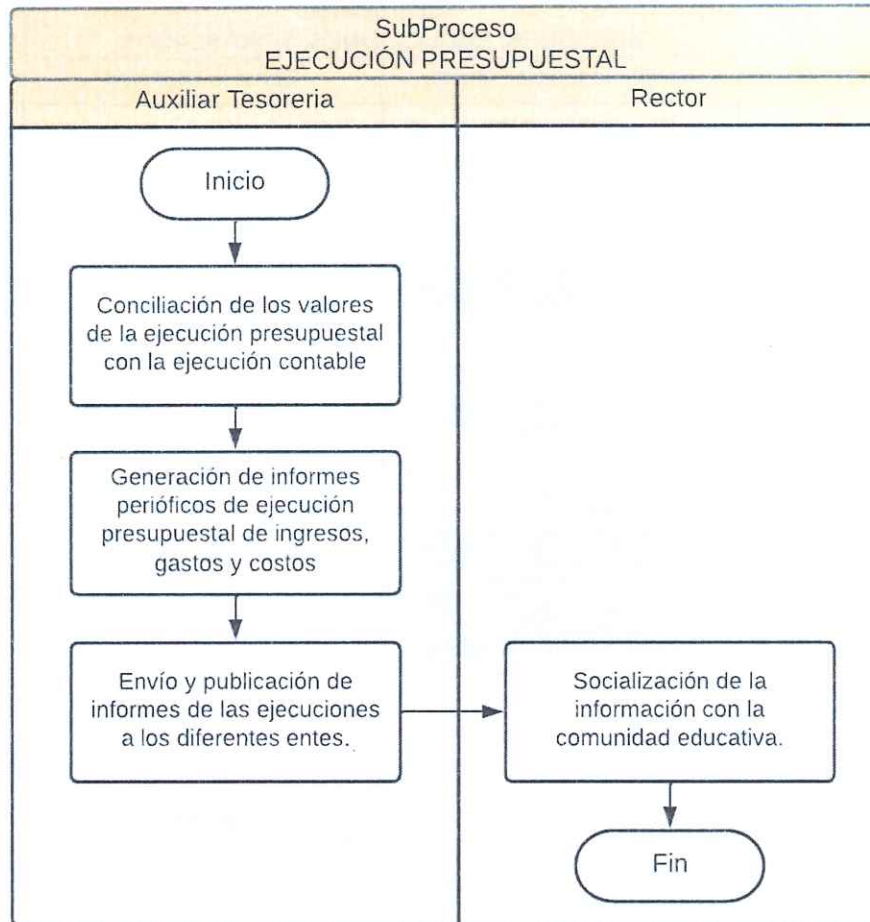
SubProceso
EJECUCIÓN PRESUPUESTAL

Auxiliar Tesoreria

Rector

Inicio

Conciliación de los valores de la ejecución presupuestal con la ejecución contable

Generación de informes perióficos de ejecución presupuestal de ingresos, gastos y costos

Envío y publicación de informes de las ejecuciones a los diferentes entes.

Socialización de la información con la comunidad educativa.

Fin